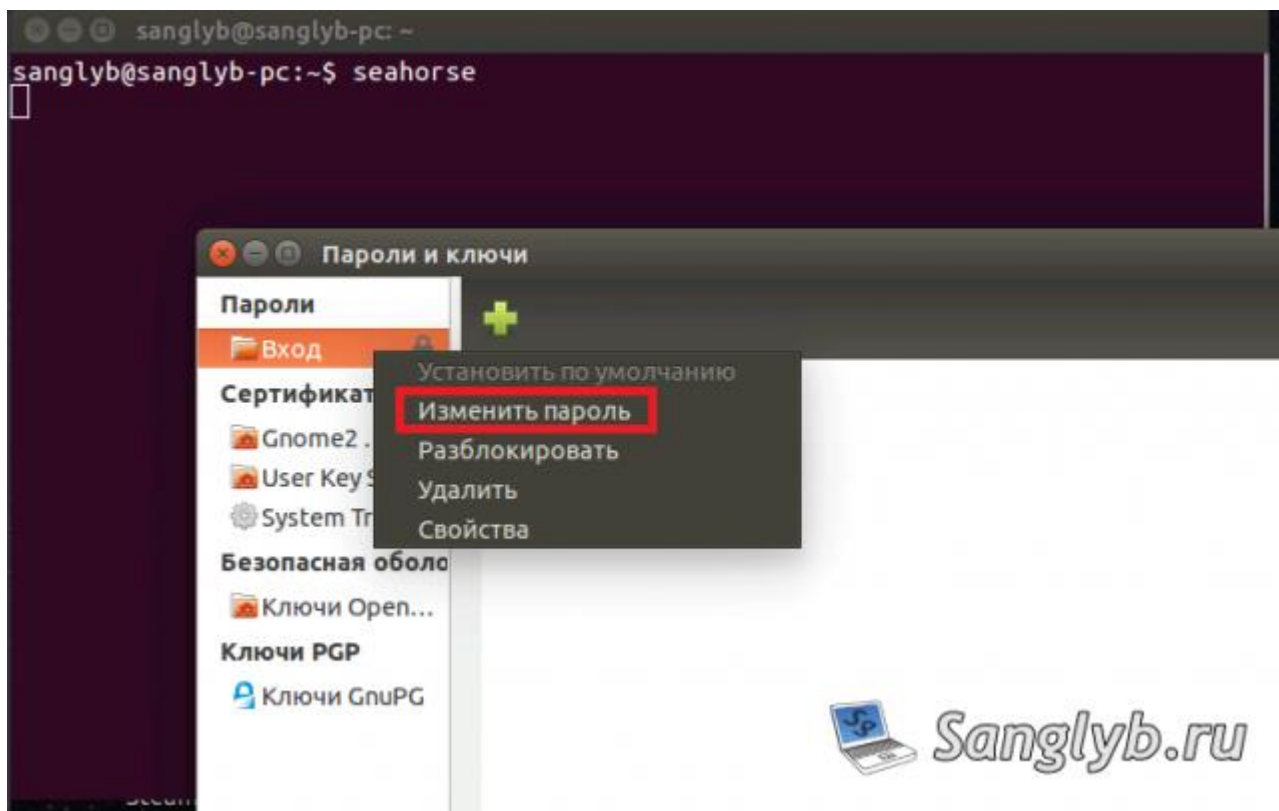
sanglyb@sanglyb-pc: ~

sanglyb@sanglyb-pc:~$ seahorse

Пароли и ключи

Пароли

Вход

Сертификат

Gnome2 .

User Key S

System Tr

Безопасная оболо

Ключи Open...

Ключи PGP

Ключи GnuPG

Установить по умолчанию

Изменить пароль

Разблокировать

Удалить

Свойства

Sanglyb.ru